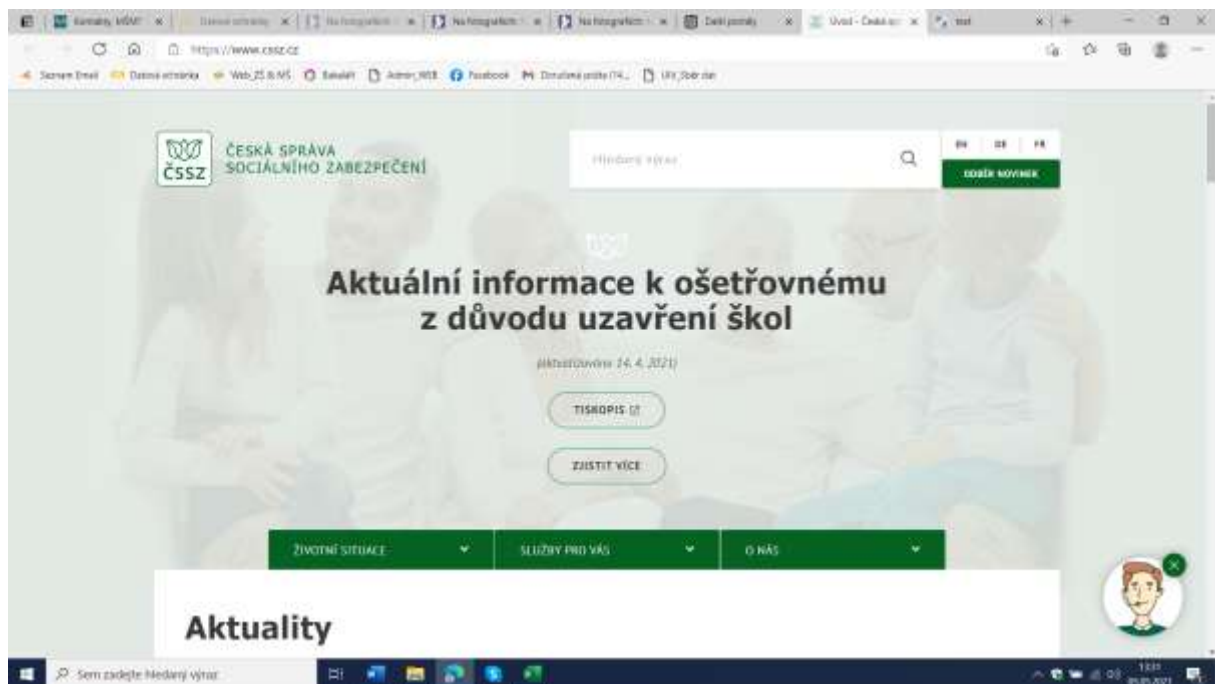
Kontakty MŠMT | Na fotografiích | Na fotografiích | Na fotografiích | Další portály | Úvod - Česká spr | test

https://www.cssz.cz

Seznam Email | Datová schránka | Web_ZS & MS | Bakaláři | Admin_WEB | Facebook | Doručená pošta (14...) | UIV_Sběr dat

ČSSZ ČESKÁ SPRÁVA SOCIÁLNÍHO ZABEZPEČENÍ

Hledaný výraz

EN | DE | FR

ODBĚR NOVINEK

Aktuální informace k ošetřovnému z důvodu uzavření škol

(aktualizováno 14. 4. 2021)

TISKOPIS

ZJISTIT VÍCE

ŽIVOTNÍ SITUACE | SLUŽBY PRO VÁS | O NÁS

Aktuality

Sem zadejte hledaný výraz

13:31